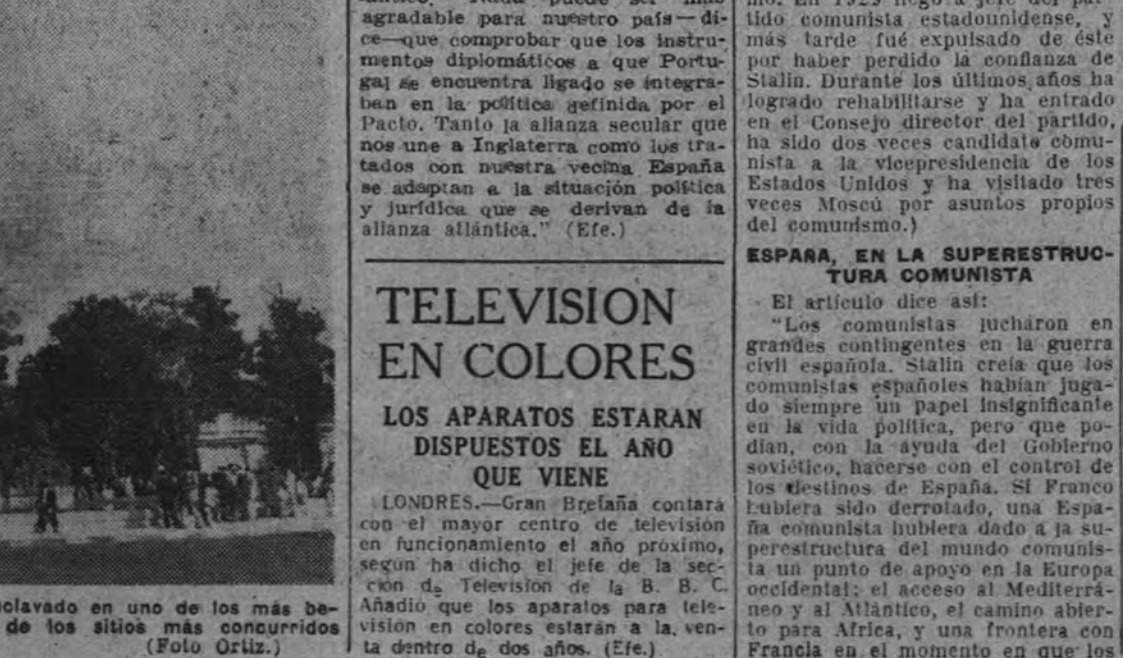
nclavado en uno de los más bede los sitios más concurridos (Foto Ortiz.)

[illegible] Nada puede ser más agradable para nuestro país—dice—que comprobar que los instrumentos diplomáticos a que Portugal se encuentra ligado se integraban en la política definida por el Pacto. Tanto la alianza secular que nos une a Inglaterra como los tratados con nuestra vecina España se adaptan a la situación política y jurídica que se derivan de la alianza atlántica." (Efe.)

TELEVISION EN COLORES

LOS APARATOS ESTARAN DISPUESTOS EL AÑO QUE VIENE

LONDRES.—Gran Bretaña contará con el mayor centro de televisión en funcionamiento el año próximo, según ha dicho el jefe de la sección de Televisión de la B. B. C. Añadió que los aparatos para televisión en colores estarán a la venta dentro de dos años. (Efe.)

mo. En 1929 llegó a jefe del partido comunista estadounidense, y más tarde fué expulsado de éste por haber perdido la confianza de Stalin. Durante los últimos años ha logrado rehabilitarse y ha entrado en el Consejo director del partido, ha sido dos veces candidato comunista a la vicepresidencia de los Estados Unidos y ha visitado tres veces Moscú por asuntos propios del comunismo.)

ESPAÑA, EN LA SUPERESTRUCTURA COMUNISTA

El artículo dice así:

"Los comunistas lucharon en grandes contingentes en la guerra civil española. Stalin creía que los comunistas españoles habían jugado siempre un papel insignificante en la vida política, pero que podían, con la ayuda del Gobierno soviético, hacerse con el control de los destinos de España. Si Franco hubiera sido derrotado, una España comunista hubiera dado a la superestructura del mundo comunista un punto de apoyo en la Europa occidental: el acceso al Mediterráneo y al Atlántico, el camino abierto para Africa, y una frontera con Francia en el momento en que los